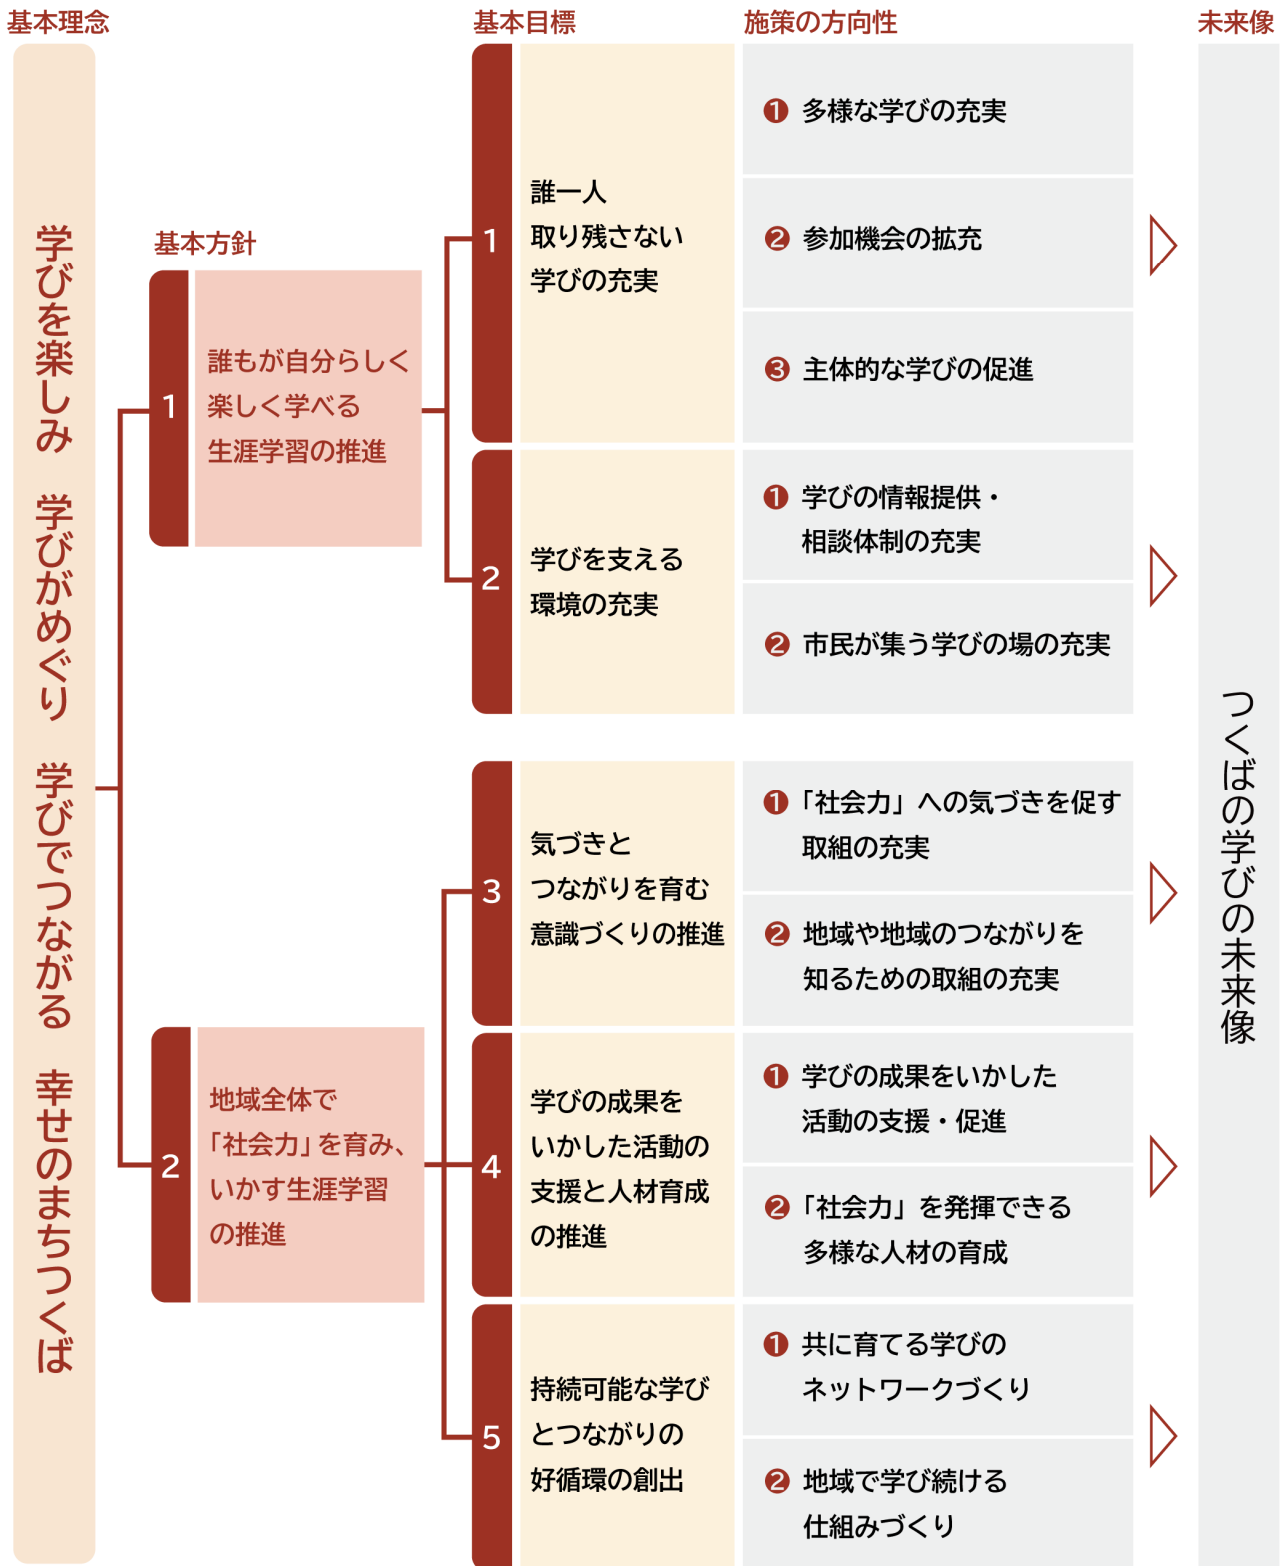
基本理念

学びを楽しみ　学びがめぐり　学びでつながる　幸せのまちつくば

基本方針

1 誰もが自分らしく楽しく学べる生涯学習の推進

2 地域全体で「社会力」を育み、いかす生涯学習の推進

基本目標

1 誰一人取り残さない学びの充実

2 学びを支える環境の充実

3 気づきとつながりを育む意識づくりの推進

4 学びの成果をいかした活動の支援と人材育成の推進

5 持続可能な学びとつながりの好循環の創出

施策の方向性

❶ 多様な学びの充実
❷ 参加機会の拡充
❸ 主体的な学びの促進

❶ 学びの情報提供・相談体制の充実
❷ 市民が集う学びの場の充実

❶「社会力」への気づきを促す取組の充実
❷ 地域や地域のつながりを知るための取組の充実

❶ 学びの成果をいかした活動の支援・促進
❷「社会力」を発揮できる多様な人材の育成

❶ 共に育てる学びのネットワークづくり
❷ 地域で学び続ける仕組みづくり

未来像

つくばの学びの未来像